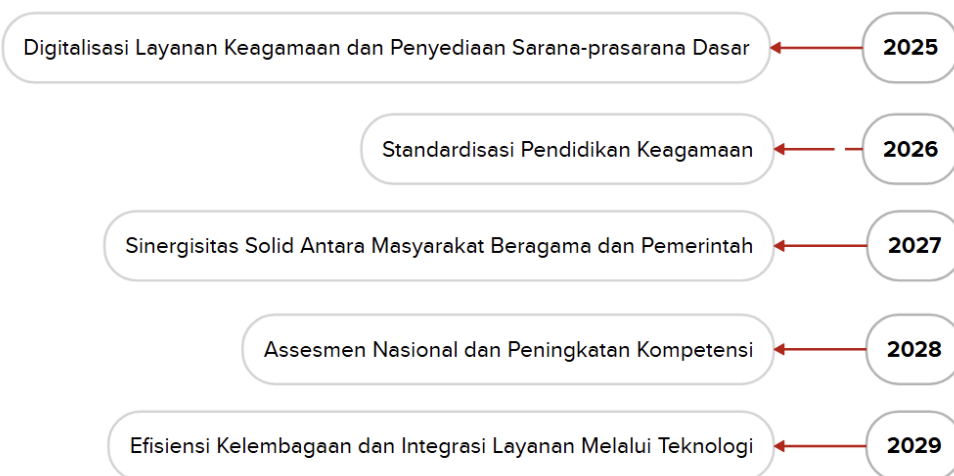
Digitalisasi Layanan Keagamaan dan Penyediaan Sarana-prasarana Dasar
2025

Standardisasi Pendidikan Keagamaan
2026

Sinergisitas Solid Antara Masyarakat Beragama dan Pemerintah
2027

Assesmen Nasional dan Peningkatan Kompetensi
2028

Efisiensi Kelembagaan dan Integrasi Layanan Melalui Teknologi
2029